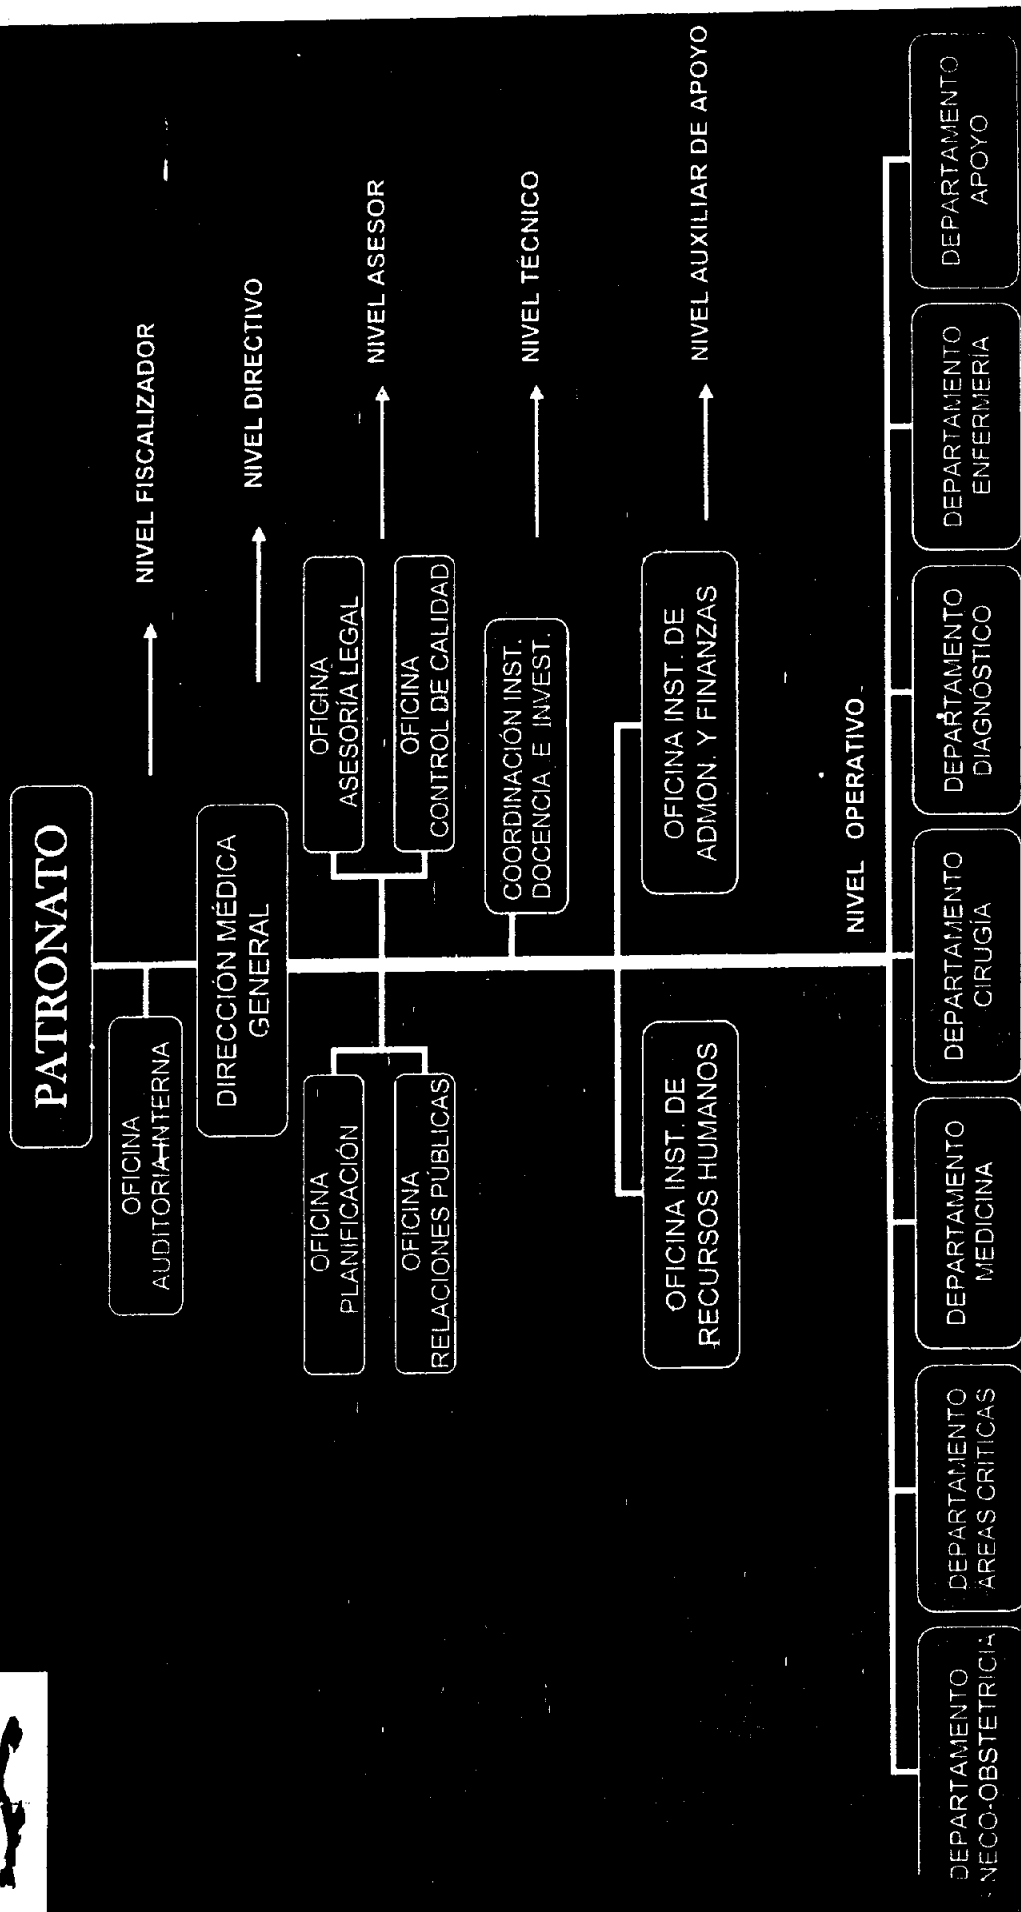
PATRONATO

NIVEL FISCALIZADOR

OFICINA AUDITORIA INTERNA

DIRECCIÓN MÉDICA GENERAL

NIVEL DIRECTIVO

OFICINA PLANIFICACIÓN

OFICINA RELACIONES PÚBLICAS

OFICINA ASESORÍA LEGAL

OFICINA CONTROL DE CALIDAD

NIVEL ASESOR

COORDINACIÓN INST. DOCENCIA E INVEST.

NIVEL TECNICO

OFICINA INST. DE RECURSOS HUMANOS

OFICINA INST. DE ADMON. Y FINANZAS

NIVEL AUXILIAR DE APOYO

NIVEL OPERATIVO

DEPARTAMENTO NECO-OBSTETRICIA

DEPARTAMENTO AREAS CRITICAS

DEPARTAMENTO MEDICINA

DEPARTAMENTO CIRUGÍA

DEPARTAMENTO DIAGNÓSTICO

DEPARTAMENTO ENFERMERÍA

DEPARTAMENTO APOYO